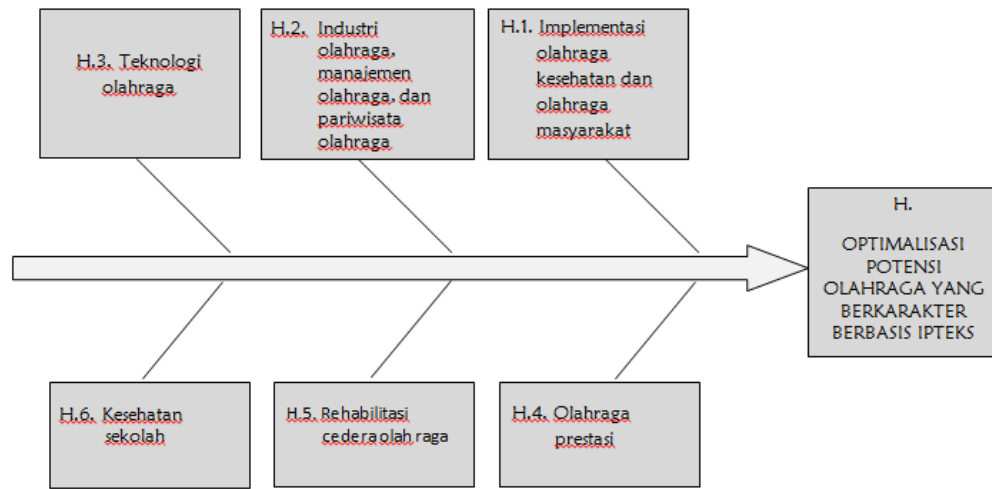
H.3. Teknologi olahraga

H.2. Industri olahraga, manajemen olahraga, dan pariwisata olahraga

H.1. Implementasi olahraga kesehatan dan olahraga masyarakat

H.

OPTIMALISASI POTENSI OLAHRAGA YANG BERKARAKTER BERBASIS IPTEKS

H.6. Kesehatan sekolah

H.5. Rehabilitasi cedera olah raga

H.4. Olahraga prestasi